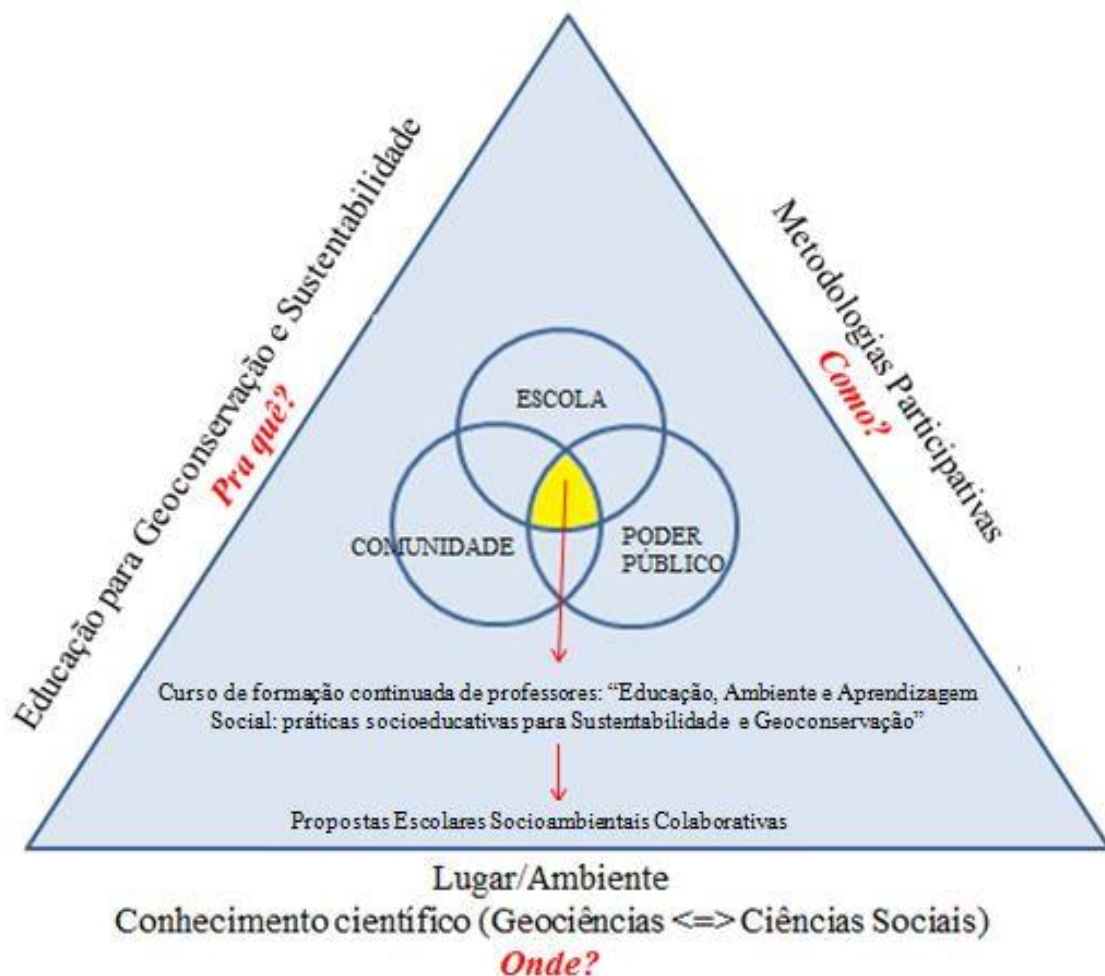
Educação para Geoconservação e Sustentabilidade
Pra quê?

Metodologias Participativas
Como?

ESCOLA

COMUNIDADE

PODER PÚBLICO

Curso de formação continuada de professores: "Educação, Ambiente e Aprendizagem Social: práticas socioeducativas para Sustentabilidade e Geoconservação"

Propostas Escolares Socioambientais Colaborativas

Lugar/Ambiente
Conhecimento científico (Geociências <=> Ciências Sociais)
Onde?